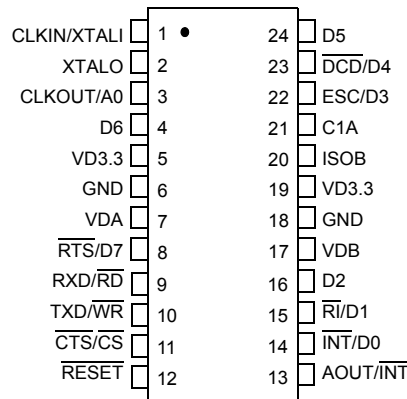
CLKIN/XTALI 1 24 D5
XTALO 2 23 $\overline{DCD}$/D4
CLKOUT/A0 3 22 ESC/D3
D6 4 21 C1A
VD3.3 5 20 ISOB
GND 6 19 VD3.3
VDA 7 18 GND
$\overline{RTS}$/D7 8 17 VDB
RXD/$\overline{RD}$ 9 16 D2
TXD/$\overline{WR}$ 10 15 $\overline{RI}$/D1
$\overline{CTS}$/$\overline{CS}$ 11 14 $\overline{INT}$/D0
$\overline{RESET}$ 12 13 AOUT/$\overline{INT}$